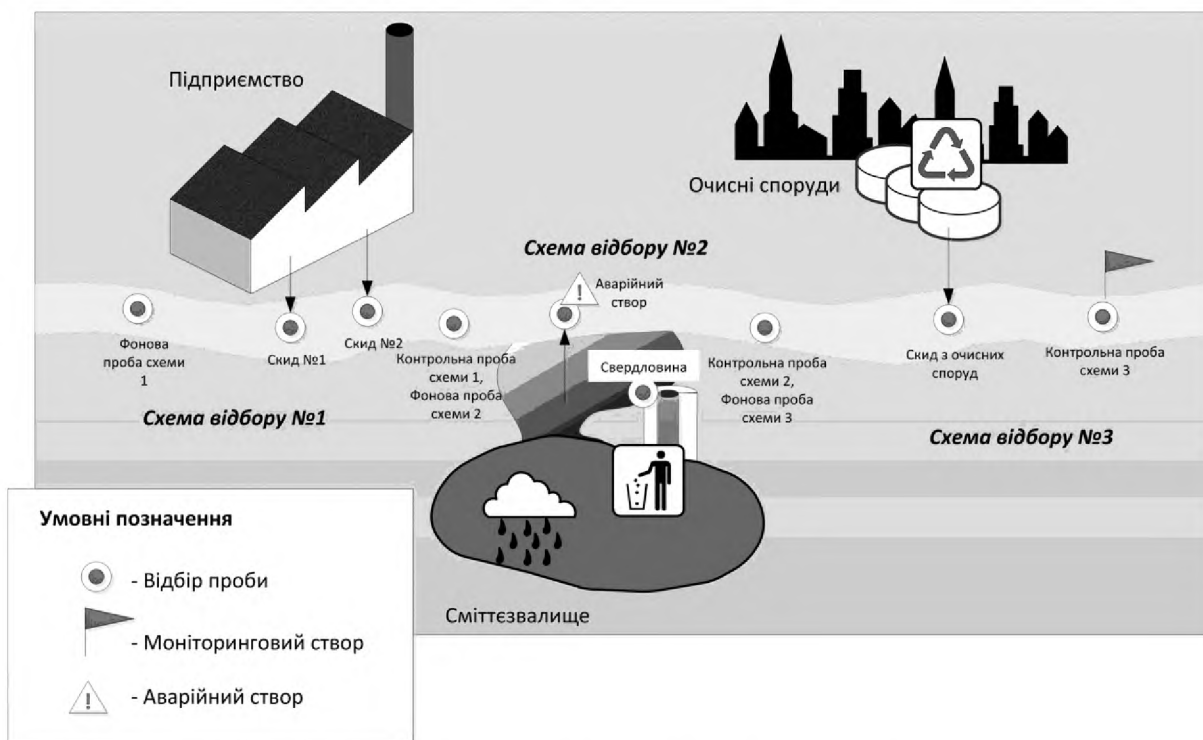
Підприємство

Очисні споруди

Схема відбору №2

Аварійний створ

Фонова проба схеми 1

Скид №1

Скид №2

Контрольна проба схеми 1, Фонова проба схеми 2

Свердловина

Контрольна проба схеми 2, Фонова проба схеми 3

Скид з очисних споруд

Контрольна проба схеми 3

Схема відбору №1

Схема відбору №3

Умовні позначення

- Відбір проби

- Моніторинговий створ

- Аварійний створ

Сміттєзвалище